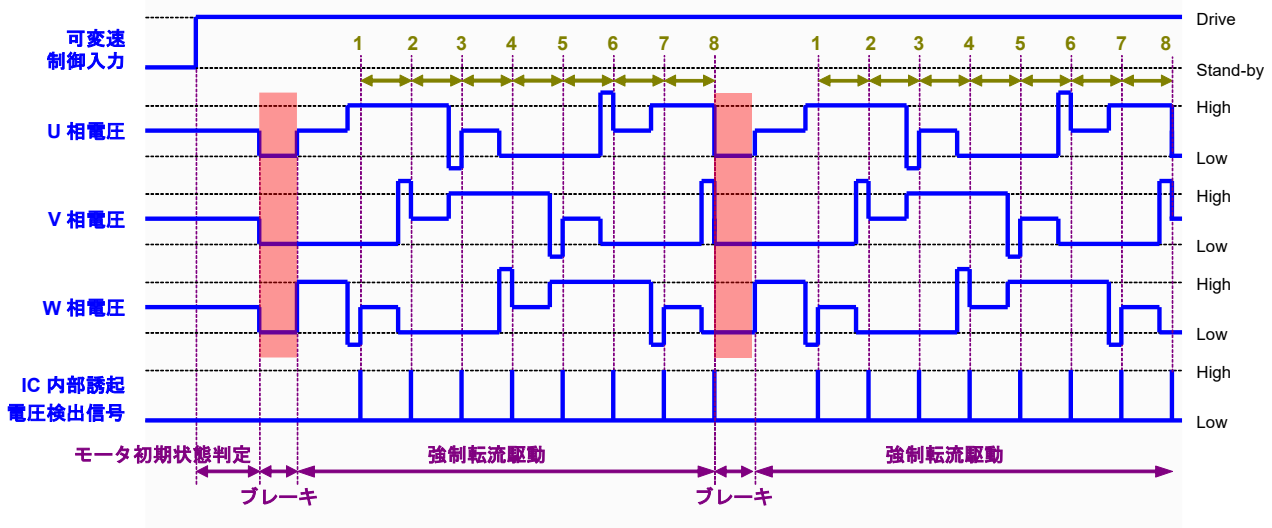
可変速
制御入力

Drive

1 2 3 4 5 6 7 8 1 2 3 4 5 6 7 8

Stand-by

U 相電圧

High

Low

V 相電圧

High

Low

W 相電圧

High

Low

IC 内部誘起
電圧検出信号

High

Low

モータ初期状態判定

強制転流駆動

強制転流駆動

ブレーキ

ブレーキ